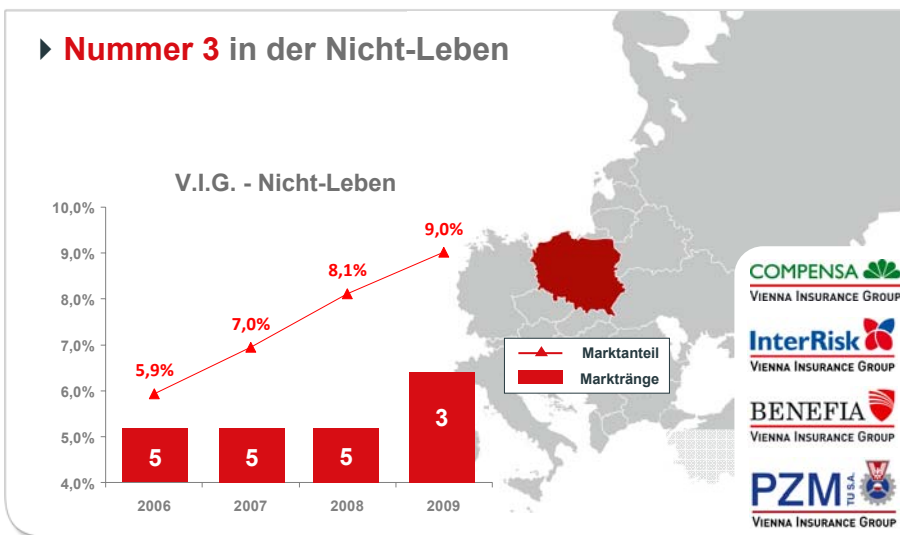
Nummer 3 in der Nicht-Leben

V.I.G. - Nicht-Leben

10,0%
9,0%
8,0%
7,0%
6,0%
5,0%
4,0%

5,9%
7,0%
8,1%
9,0%

5
5
5
3

2006
2007
2008
2009

Marktanteil
Marktränge

COMPENSA
VIENNA INSURANCE GROUP

InterRisk
VIENNA INSURANCE GROUP

BENEFIA
VIENNA INSURANCE GROUP

PZM TU S.A.
VIENNA INSURANCE GROUP